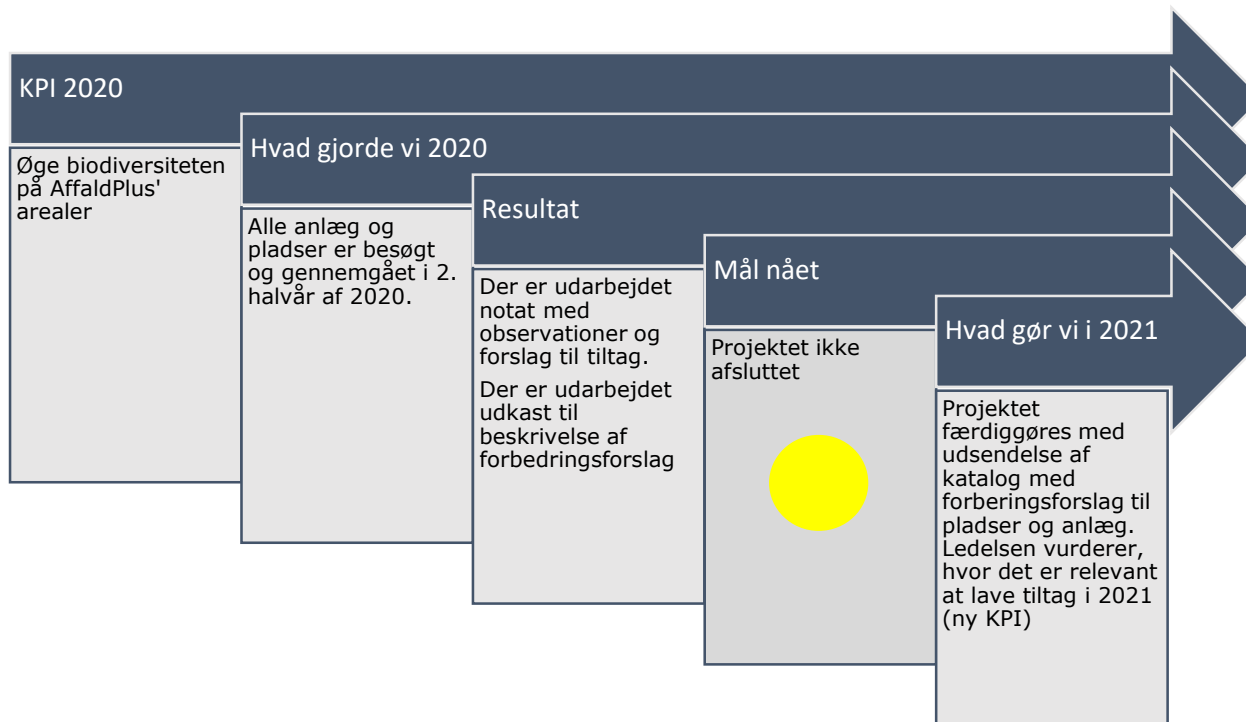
KPI 2020

Øge biodiversiteten på AffaldPlus' arealer

Hvad gjorde vi 2020

Alle anlæg og pladser er besøgt og gennemgået i 2. halvår af 2020.

Resultat

Der er udarbejdet notat med observationer og forslag til tiltag.

Der er udarbejdet udkast til beskrivelse af forbedringsforslag

Mål nået

Projektet ikke afsluttet

Hvad gør vi i 2021

Projektet færdiggøres med udsendelse af katalog med forberingsforslag til pladser og anlæg. Ledelsen vurderer, hvor det er relevant at lave tiltag i 2021 (ny KPI)